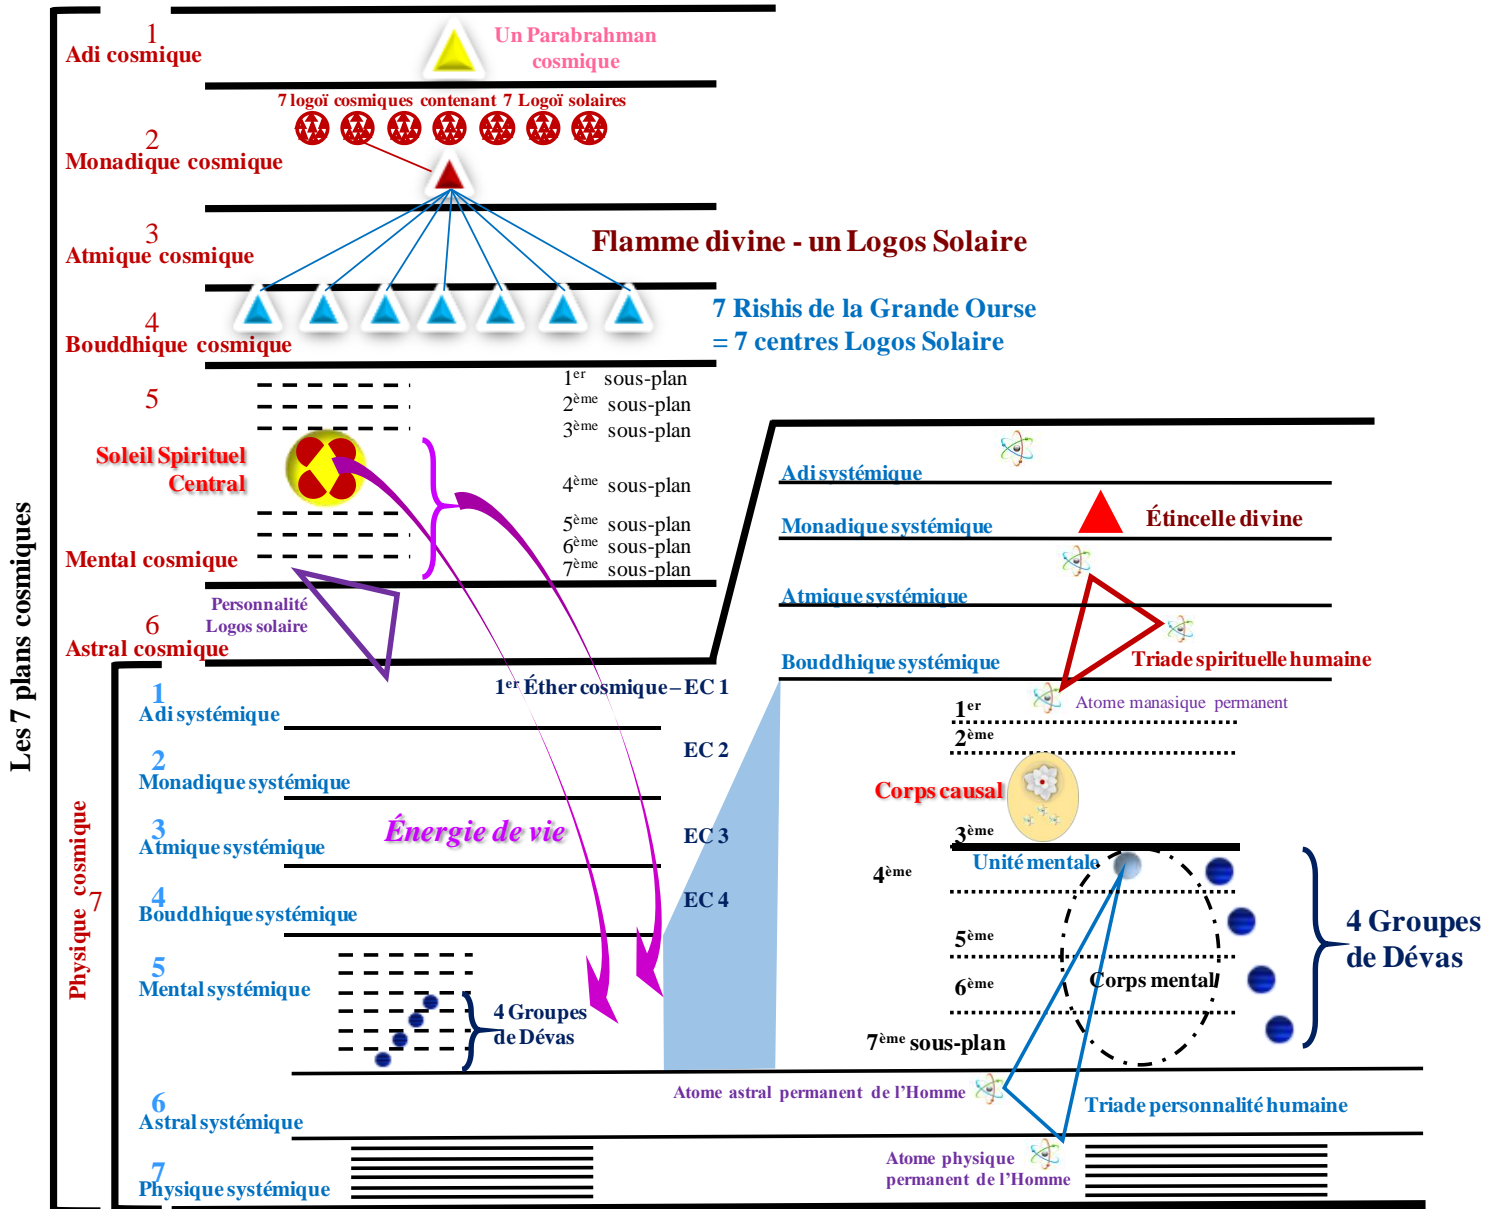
Les 7 plans cosmiques

1
Adi cosmique

Un Parabrahman cosmique

7 logoï cosmiques contenant 7 Logoï solaires

2
Monadique cosmique

3
Atmique cosmique

Flamme divine - un Logos Solaire

4
Bouddhique cosmique

7 Rishis de la Grande Ourse
= 7 centres Logos Solaire

5

$1^{er}$ sous-plan
$2^{ème}$ sous-plan
$3^{ème}$ sous-plan

Soleil Spirituel Central

$4^{ème}$ sous-plan

$5^{ème}$ sous-plan
$6^{ème}$ sous-plan
$7^{ème}$ sous-plan

Mental cosmique

Personnalité Logos solaire

6
Astral cosmique

Adi systémique

Monadique systémique

Étincelle divine

Atmique systémique

Bouddhique systémique

Triade spirituelle humaine

Physique cosmique 7

1
Adi systémique

$1^{er}$ Éther cosmique – EC 1

EC 2

2
Monadique systémique

3
Atmique systémique

Énergie de vie

EC 3

4
Bouddhique systémique

EC 4

5
Mental systémique

4 Groupes de Dévas

$1^{er}$

Atome manasique permanent

$2^{ème}$

Corps causal

$3^{ème}$

Unité mentale

$4^{ème}$

$5^{ème}$

$6^{ème}$

Corps mental

$7^{ème}$ sous-plan

4 Groupes de Dévas

6
Astral systémique

Atome astral permanent de l'Homme

Triade personnalité humaine

7
Physique systémique

Atome physique permanent de l'Homme